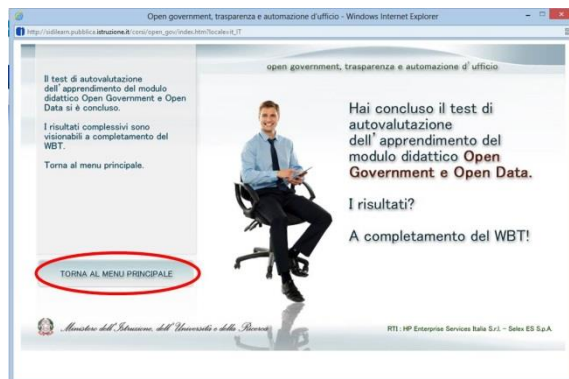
Open government, trasparenza e automazione d'ufficio - Windows Internet Explorer

http://sidilearn.pubblica.istruzione.it/corsi/open_gov/index.htm?locale=it_IT

open government, trasparenza e automazione d' ufficio

Il test di autovalutazione dell' apprendimento del modulo didattico Open Government e Open Data si è concluso.

I risultati complessivi sono visionabili a completamento del WBT.

Torna al menu principale.

Hai concluso il test di autovalutazione dell' apprendimento del modulo didattico Open Government e Open Data.

I risultati?

A completamento del WBT!

TORNA AL MENU PRINCIPALE

Ministero dell'Istruzione, dell'Università e della Ricerca

RTI : HP Enterprise Services Italia S.r.l. – Selex ES S.p.A.